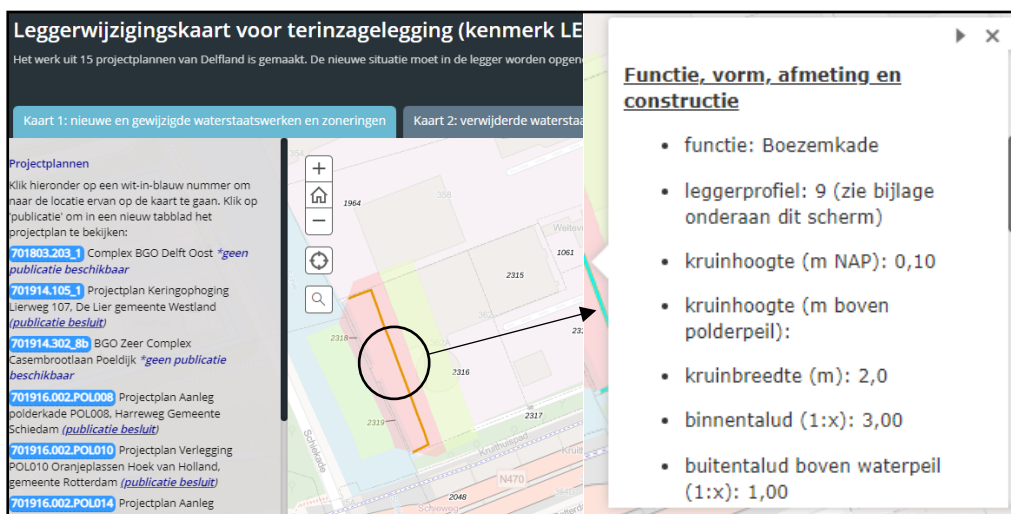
Leggerwijzigingskaart voor terinzagelegging (kenmerk LE

Het werk uit 15 projectplannen van Delfland is gemaakt. De nieuwe situatie moet in de legger worden opgen

Kaart 1: nieuwe en gewijzigde waterstaatswerken en zoneringen

Kaart 2: verwijderde waterstaa

Projectplannen

Klik hieronder op een wit-in-blauw nummer om naar de locatie ervan op de kaart te gaan. Klik op 'publicatie' om in een nieuw tabblad het projectplan te bekijken:

701803.203_1 Complex BGO Delft Oost *geen publicatie beschikbaar

701914.105_1 Projectplan Keringophoging Lierweg 107, De Lier gemeente Westland (publicatie besluit)

701914.302_8b BGO Zeer Complex Casembrootlaan Poeldijk *geen publicatie beschikbaar

701916.002.POL008 Projectplan Aanleg polderkade POL008, Harreweg Gemeente Schiedam (publicatie besluit)

701916.002.POL010 Projectplan Verlegging POL010 Oranjeplassen Hoek van Holland, gemeente Rotterdam (publicatie besluit)

701916.002.POL014 Projectplan Aanleg

+
−

1964
358
2315
1061
2318
2316
2317
2319
2048
N470
Weltevr
Schiekade
Kralingseweg
Schieweg

Functie, vorm, afmeting en constructie

• functie: Boezemkade
• leggerprofiel: 9 (zie bijlage onderaan dit scherm)
• kruinhoogte (m NAP): 0,10
• kruinhoogte (m boven polderpeil):
• kruinbreedte (m): 2,0
• binnentalud (1:x): 3,00
• buitentalud boven waterpeil (1:x): 1,00